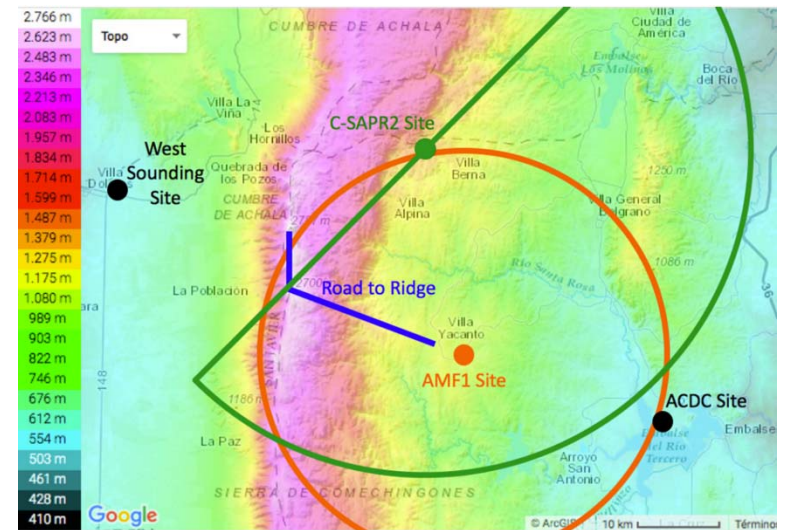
2.766 m
2.623 m
2.483 m
2.346 m
2.213 m
2.083 m
1.957 m
1.834 m
1.714 m
1.599 m
1.487 m
1.379 m
1.275 m
1.175 m
1.080 m
989 m
903 m
822 m
746 m
676 m
612 m
554 m
503 m
461 m
428 m
410 m

Topo

CUMBRE DE ACHALA

Villa Ciudad de América

Embalse Los Molinos

Boca del Rio

Villa La Viña

Los Hornillos

C-SAPR2 Site

West Sounding Site

Villa Dolores

Quebrada de los Pozos

CUMBRE DE ACHALA

Villa Berna

1250 m

Villa General Belgrano

Villa Alpina

Río Santa Rosa

1086 m

La Población

Road to Ridge

2700

Villa Yacanto

AMF1 Site

148

1186 m

ACDC Site

La Paz

Embalse del Rio Tercero

Embalse

Arroyo San Antonio

SIERRA DE COMECHINGONES

Google

© ArcGIS

10 km

Términos